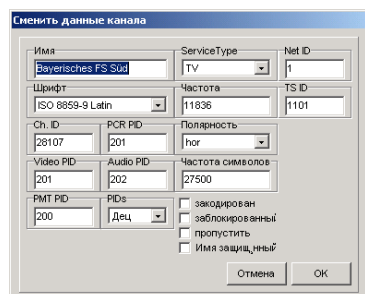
Сменить данные канала

Имя
Bayerisches FS Süd

ServiceType
TV

Net ID
1

Шрифт
ISO 8859-9 Latin

Частота
11836

TS ID
1101

Ch. ID
28107

PCR PID
201

Полярность
hor

Video PID
201

Audio PID
202

Частота символов
27500

PMT PID
200

PIDs
Дец

закодирован
заблокированный
пропустить
Имя защищ,нный

Отмена
OK